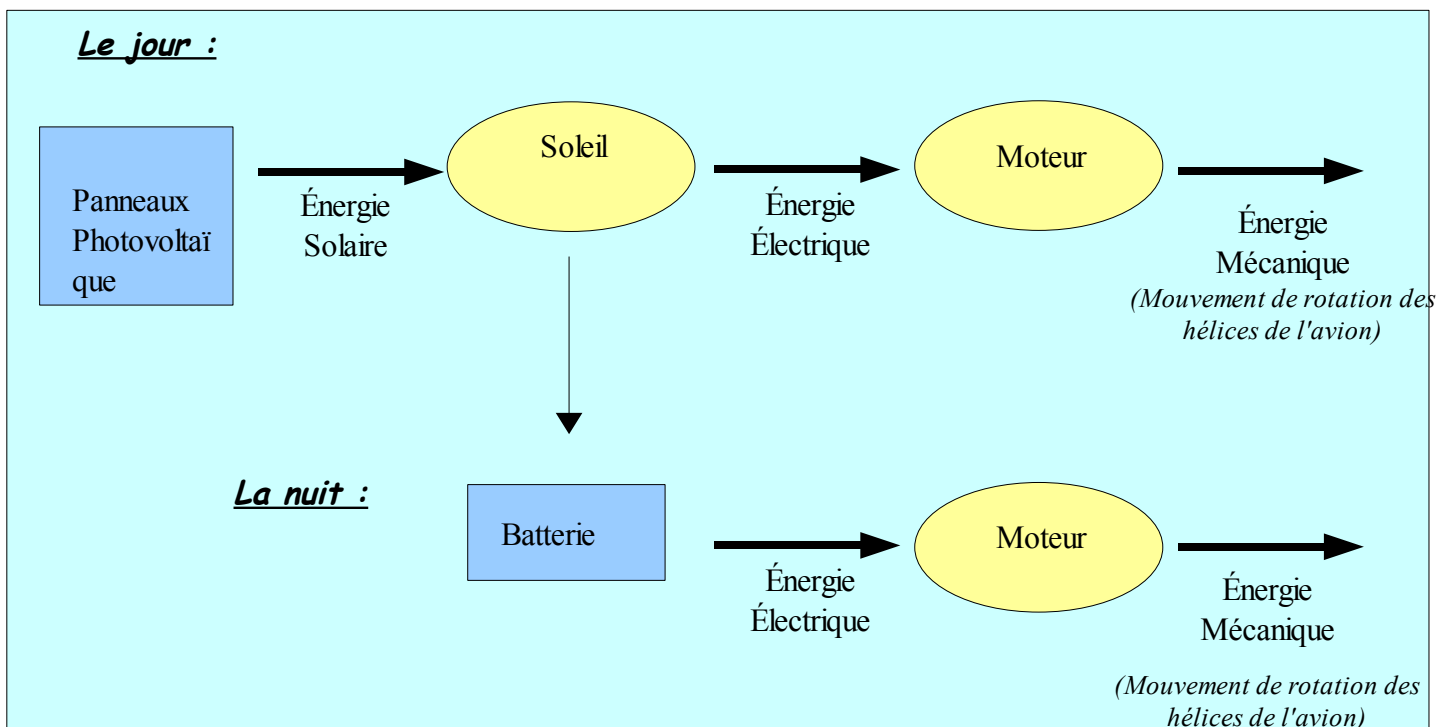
Le jour :

Panneaux Photovoltaï que

Énergie Solaire

Soleil

Énergie Électrique

Moteur

Énergie Mécanique
(Mouvement de rotation des hélices de l'avion)

La nuit :

Batterie

Énergie Électrique

Moteur

Énergie Mécanique

(Mouvement de rotation des hélices de l'avion)